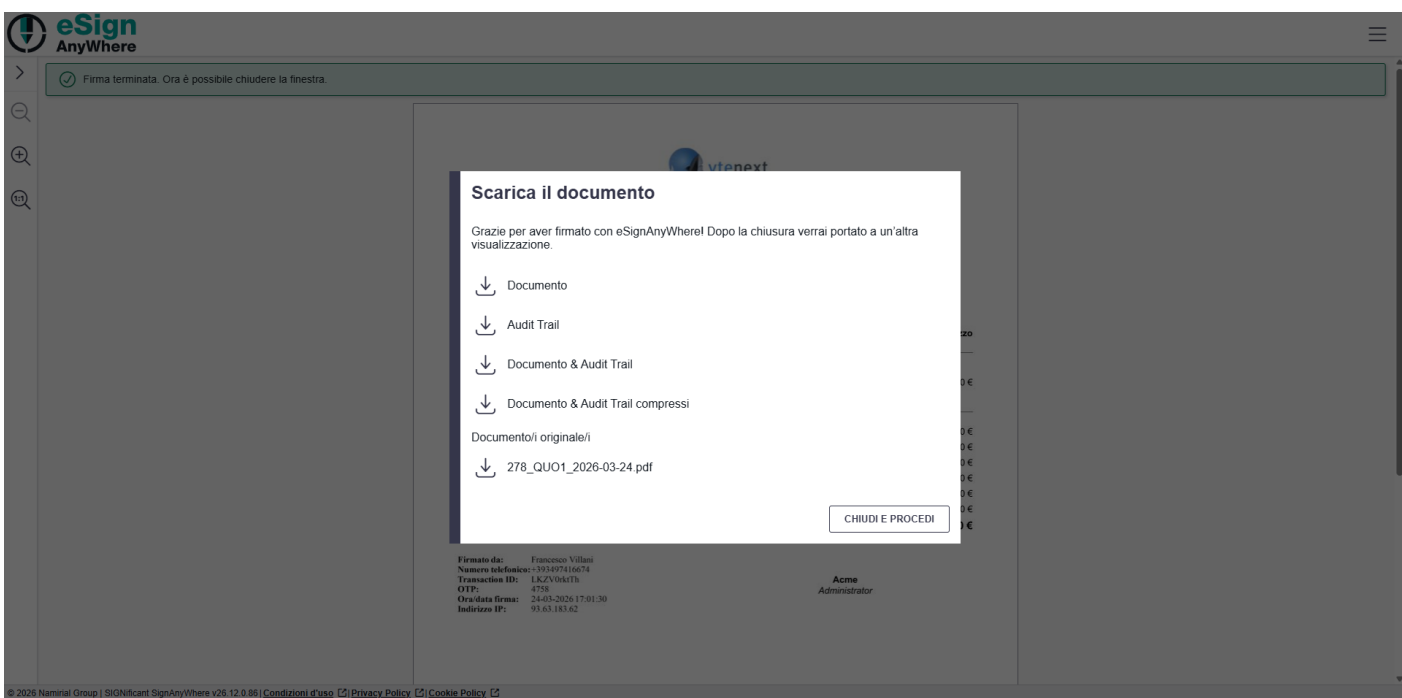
eSign AnyWhere

Firma terminata. Ora è possibile chiudere la finestra.

vtenext

Scarica il documento

Grazie per aver firmato con eSignAnyWhere! Dopo la chiusura verrai portato a un'altra visualizzazione.

Documento

Audit Trail

Documento & Audit Trail

Documento & Audit Trail compressi

Documento/i originale/i

278_QUO1_2026-03-24.pdf

CHIUDI E PROCEDI

Firmato da: Francesco Villani
Numero telefonico: +393497416674
Transaction ID: LKZV0rktTh
OTP: 4758
Ora/data firma: 24-03-2026 17:01:30
Indirizzo IP: 93.63.183.62

Acme
Administrator

© 2026 Namirial Group | SIGNificant SignAnyWhere v26.12.0.86 | Condizioni d'uso | Privacy Policy | Cookie Policy